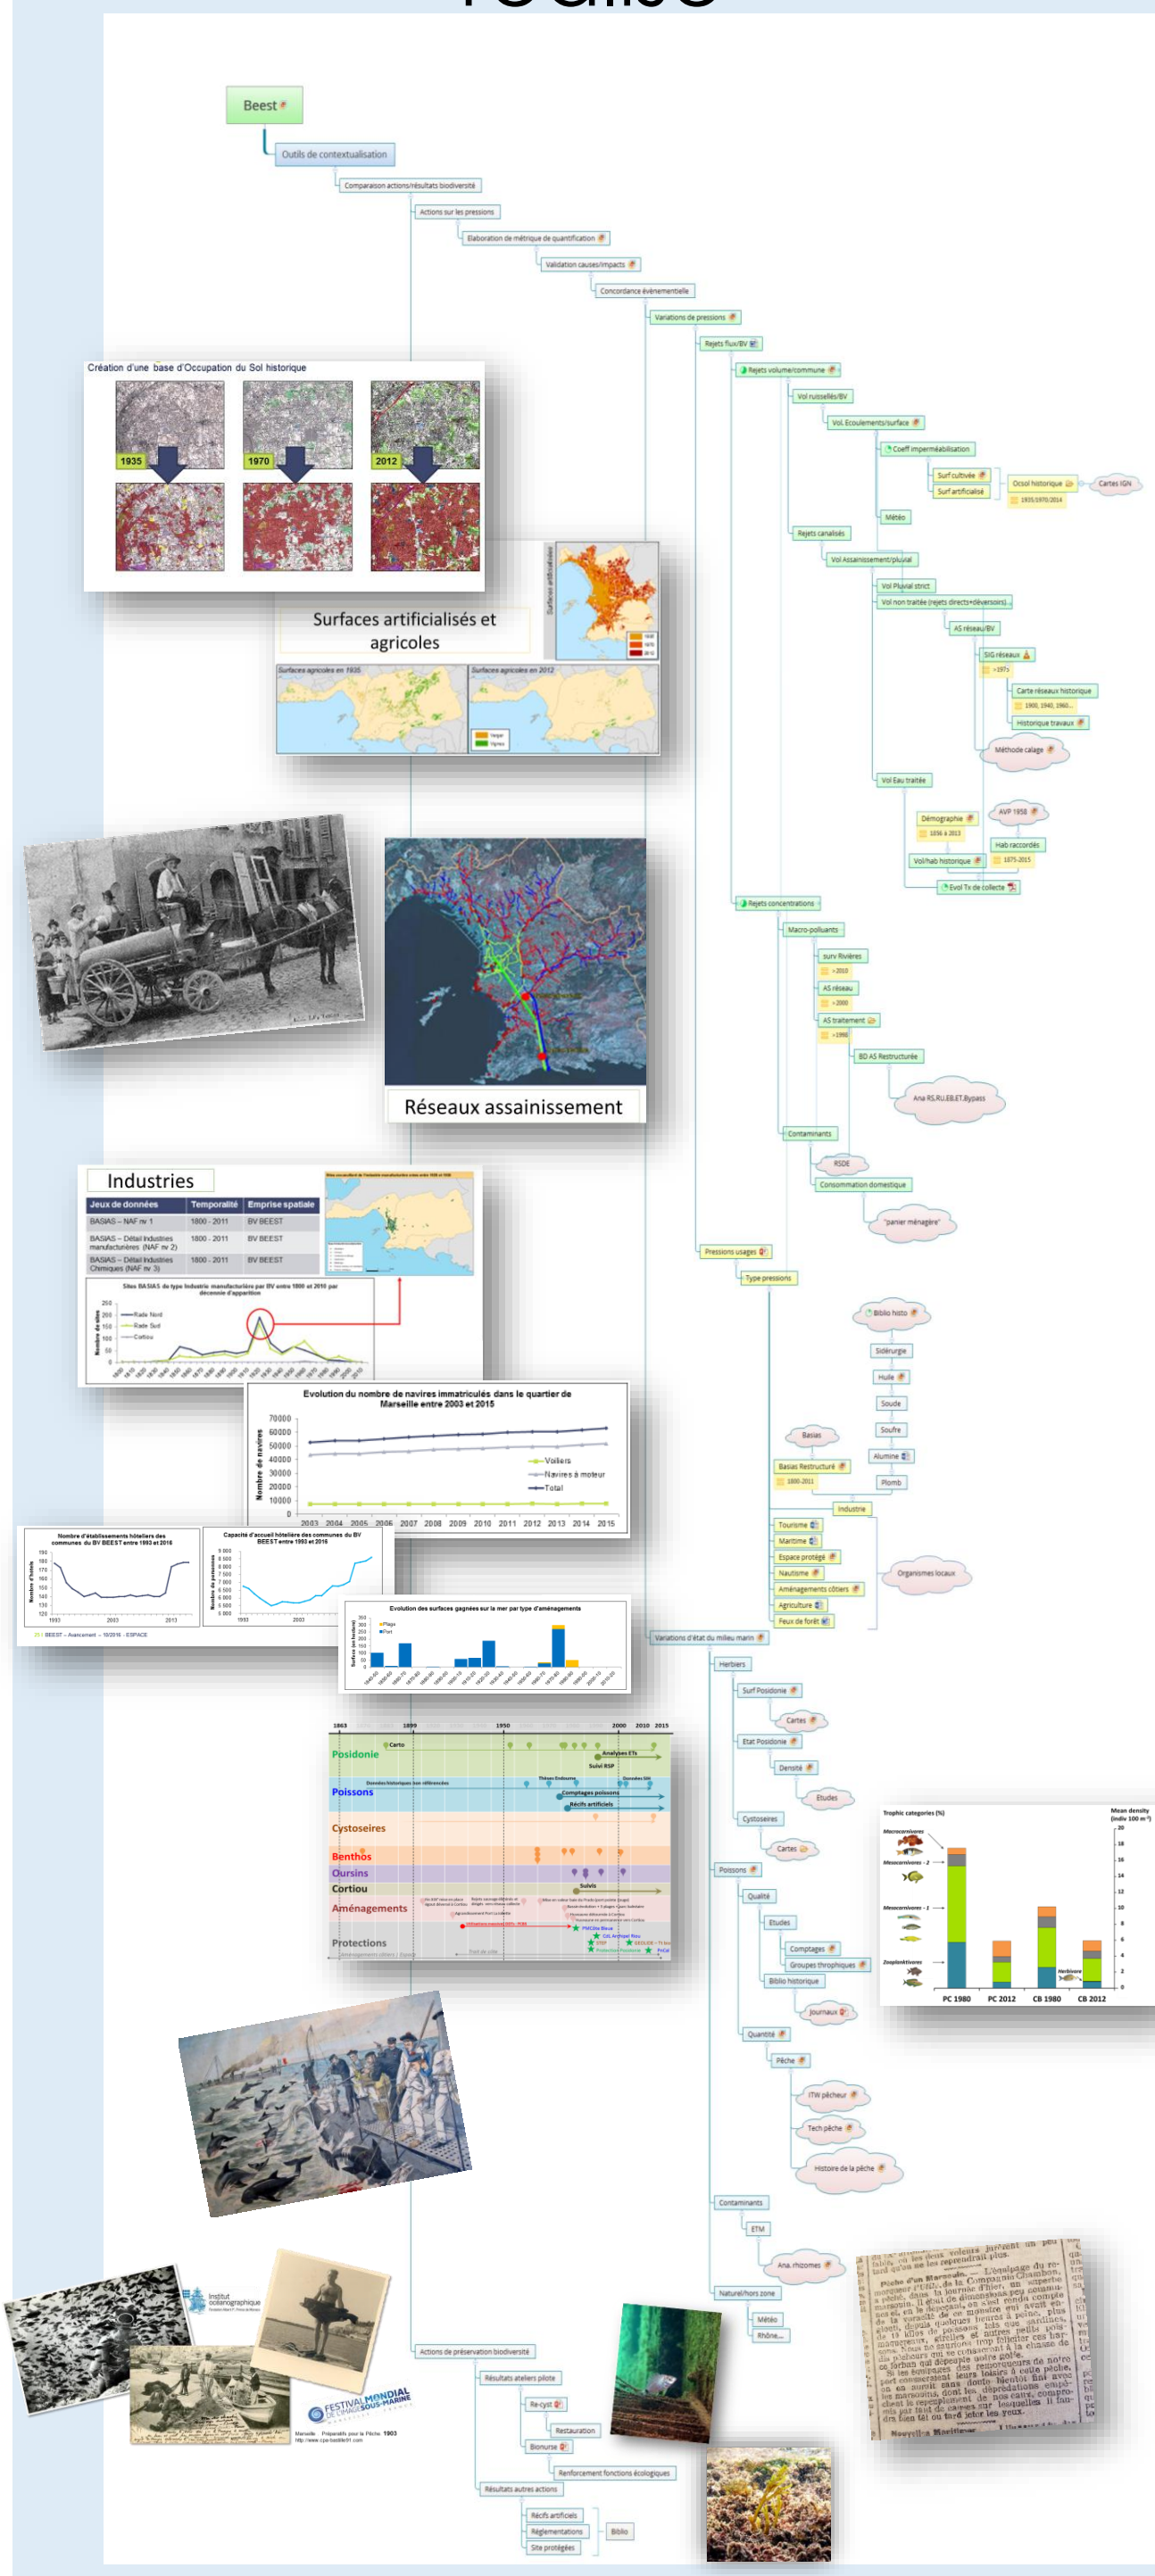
Beest

Outils de contextualisation

Comparaison actions/résultats biodiversité

Actions sur les pressions

Elaboration de métrique de quantification

Validation causes/impacts

Concordance évènementielle

Variations de pressions

Rejets flux/BV

Rejets volume/commune

Vol ruissellés/BV

Vol. Ecoulements/surface

Coeff imperméabilisation

Surf cultivée

Surf artificialisé

Ocsol historique

1935/1970/2014

Cartes IGN

Météo

Rejets canalisés

Vol Assainissement/pluvial

Vol Pluvial strict

Vol non traitée (rejets directs+déversoirs)

AS réseau/BV

SIG réseaux

>1975

Carte réseaux historique

1900, 1940, 1960...

Historique travaux

Méthode calage

Vol Eau traitée

Démographie

1856 à 2013

AVP 1958

Hab raccordés

Vol/hab historique

1875-2015

Evol Tx de collecte

Création d'une base d'Occupation du Sol historique

1935

1970

2012

Surfaces artificialisés et agricoles

Surfaces agricoles en 1935

Surfaces agricoles en 2012

Réseaux assainissement

Rejets concentrations

Macro-polluants

surv Rivières

>2010

AS réseau

>2000

AS traitement

>1990

BD AS Restructurée

Ana RS.RU.EB.ET.Bypass

Contaminants

RSDE

Consommation domestique

"panier ménagère"

Pressions usages

Type pressions

Biblio histo

Sidérurgie

Huile

Soude

Soufre

Alumine

Plomb

Basias

Basias Restructuré

1800-2011

Industrie

Tourisme

Maritime

Espace protégé

Nautisme

Aménagements côtiers

Agriculture

Feux de forêt

Organismes locaux

Industries

| Jeux de données | Temporalité | Emprise spatiale |
|---|---|---|
| BASIAS – NAF niv 1 | 1800 - 2011 | BV BEEST |
| BASIAS – Détail Industries manufacturières (NAF niv 2) | 1800 - 2011 | BV BEEST |
| BASIAS – Détail Industries Chimiques (NAF niv 3) | 1800 - 2011 | BV BEEST |

Sites BASIAS de type Industrie manufacturière par BV entre 1800 et 2010 par décennie d'apparition

Rade Nord
Rade Sud
Cortiou

Evolution du nombre de navires immatriculés dans le quartier de Marseille entre 2003 et 2015

Nombre de navires

70000
60000
50000
40000
30000
20000
10000
0

2003 2004 2005 2006 2007 2008 2009 2010 2011 2012 2013 2014 2015

Voiliers
Navires à moteur
Total

Nombre d'établissements hôteliers des communes du BV BEEST entre 1993 et 2016

Capacité d'accueil hôtelière des communes du BV BEEST entre 1993 et 2016

1993 2003 2013

BEEST – Avancement – 10/2016 - ESPACE

Evolution des surfaces gagnées sur la mer par type d'aménagements

Plages
Port

Variations d'état du milieu marin

Herbiers

Surf Posidonie

Cartes

Etat Posidonie

Densité

Etudes

Cystoseires

Cartes

Poissons

Qualité

Etudes

Comptages

Groupes throphiques

Biblio historique

Journaux

Quantité

Pêche

ITW pêcheur

Tech pêche

Histoire de la pêche

Contaminants

ETM

Ana. rhizomes

Naturel/hors zone

Météo

Rhône...

1863 1899 1950 2000 2010 2015

Posidonie
Poissons
Cystoseires
Benthos
Oursins
Cortiou
Aménagements
Protections

Carto
Analyses ETs
Suivi RSP
Comptages poissons
Récifs artificiels
Suivis

Trophic categories (%)

Mean density (indiv 100 m⁻²)

Macrocarnivores
Mesocarnivores - 2
Mesocarnivores - 1
Zooplanktivores
Herbivores

PC 1980 PC 2012 CB 1980 CB 2012

Actions de préservation biodiversité

Résultats ateliers pilote

Re-cyst

Restauration

Bionurse

Renforcement fonctions écologiques

Résultats autres actions

Récifs artificiels

Réglementations

Biblio

Site protégées

Institut océanographique

FESTIVAL MONDIAL DE L'IMAGE SOUS-MARINE

Marseille - Préparatifs pour la Pêche 1903